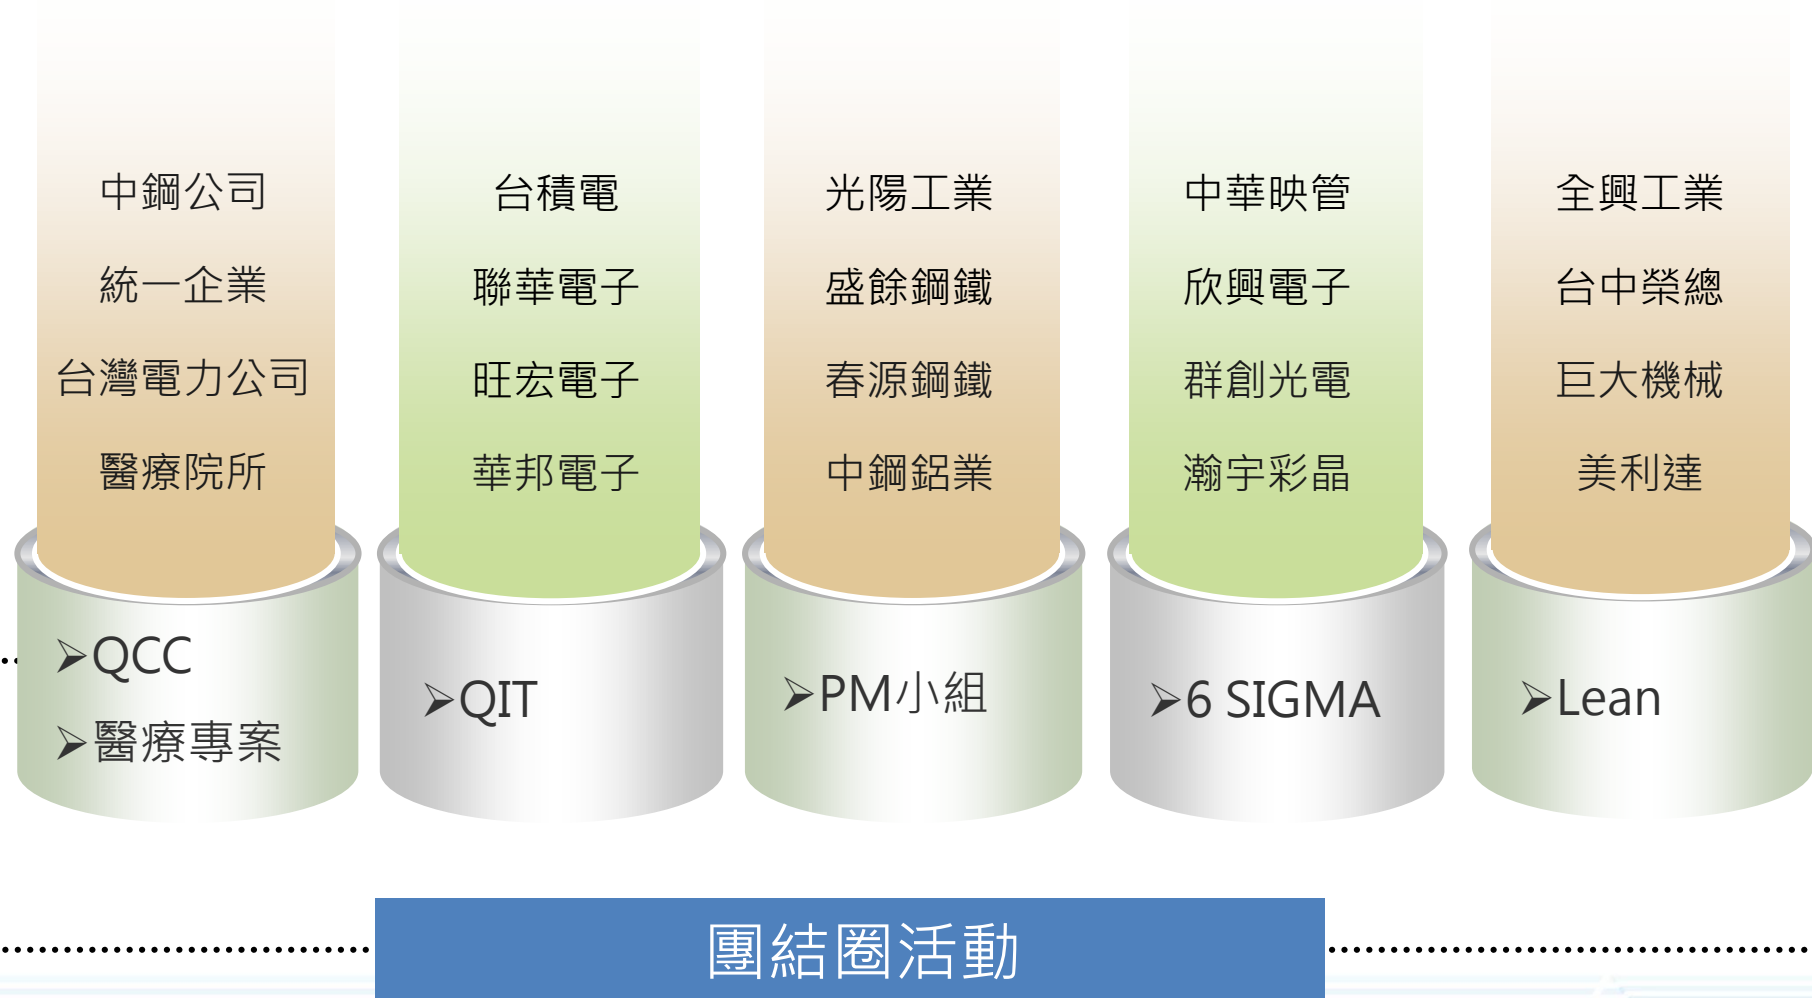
中鋼公司
統一企業
台灣電力公司
醫療院所

➢QCC
➢醫療專案

台積電
聯華電子
旺宏電子
華邦電子

➢QIT

光陽工業
盛餘鋼鐵
春源鋼鐵
中鋼鋁業

➢PM小組

中華映管
欣興電子
群創光電
瀚宇彩晶

➢6 SIGMA

全興工業
台中榮總
巨大機械
美利達

➢Lean

團結圈活動